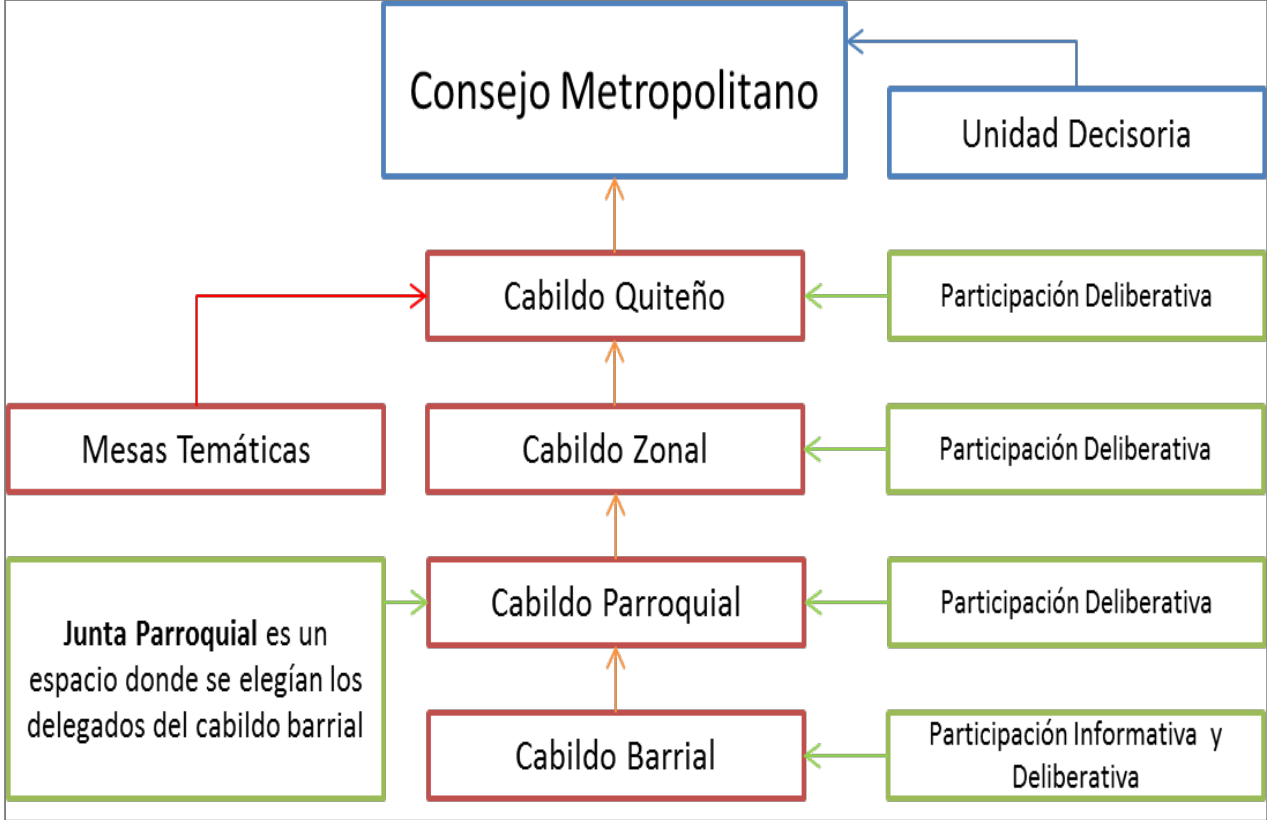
Consejo Metropolitano

Unidad Decisoria

Cabildo Quiteño

Participación Deliberativa

Mesas Temáticas

Cabildo Zonal

Participación Deliberativa

Junta Parroquial es un espacio donde se elegían los delegados del cabildo barrial

Cabildo Parroquial

Participación Deliberativa

Cabildo Barrial

Participación Informativa y Deliberativa